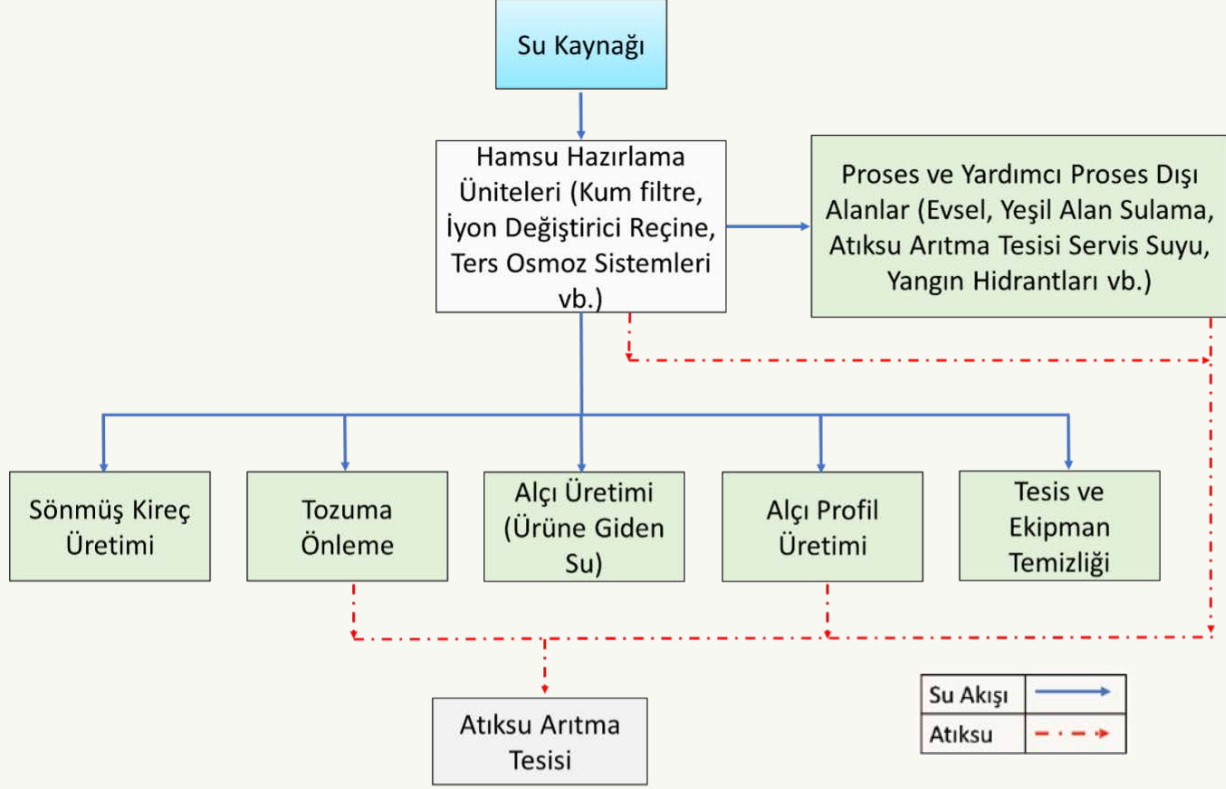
Su Kaynağı

Hamsu Hazırlama Üniteleri (Kum filtre, İyon Değiştirici Reçine, Ters Osmoz Sistemleri vb.)

Proses ve Yardımcı Proses Dışı Alanlar (Evsel, Yeşil Alan Sulama, Atıksu Arıtma Tesisi Servis Suyu, Yangın Hidrantları vb.)

Sönmüş Kireç Üretimi

Tozuma Önleme

Alçı Üretimi (Ürüne Giden Su)

Alçı Profil Üretimi

Tesis ve Ekipman Temizliği

Atıksu Arıtma Tesisi

Su Akışı

Atıksu